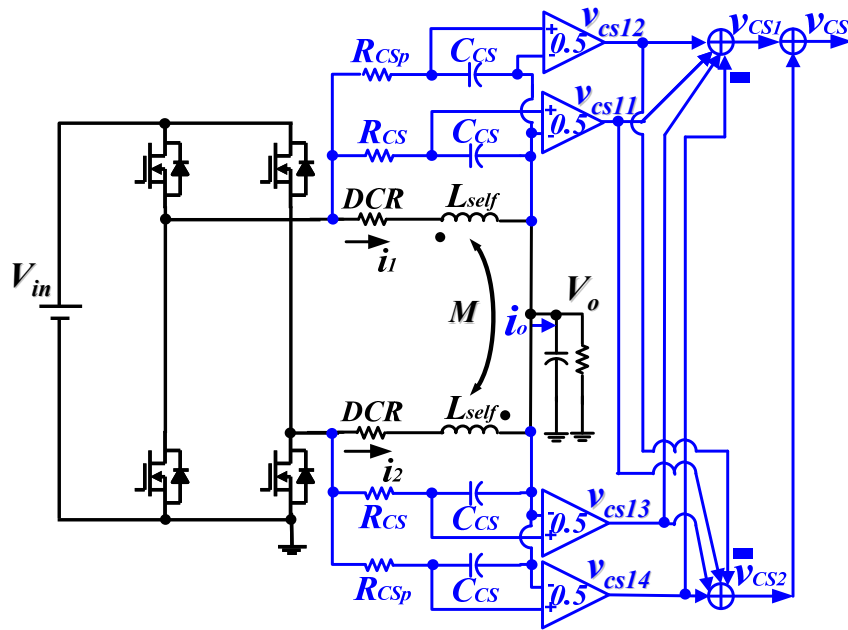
$R_{CSp}$
$C_{CS}$
+
-
0.5
$v_{cs12}$
$v_{CS1}$
$v_{CS}$
$R_{CS}$
$C_{CS}$
+
-
0.5
$v_{cs11}$
-
$V_{in}$
DCR
$L_{self}$
$i_1$
M
$V_o$
$i_o$
DCR
$L_{self}$
$i_2$
$R_{CS}$
$C_{CS}$
-
+
0.5
$v_{cs13}$
-
$v_{CS2}$
$R_{CSp}$
$C_{CS}$
-
+
0.5
$v_{cs14}$